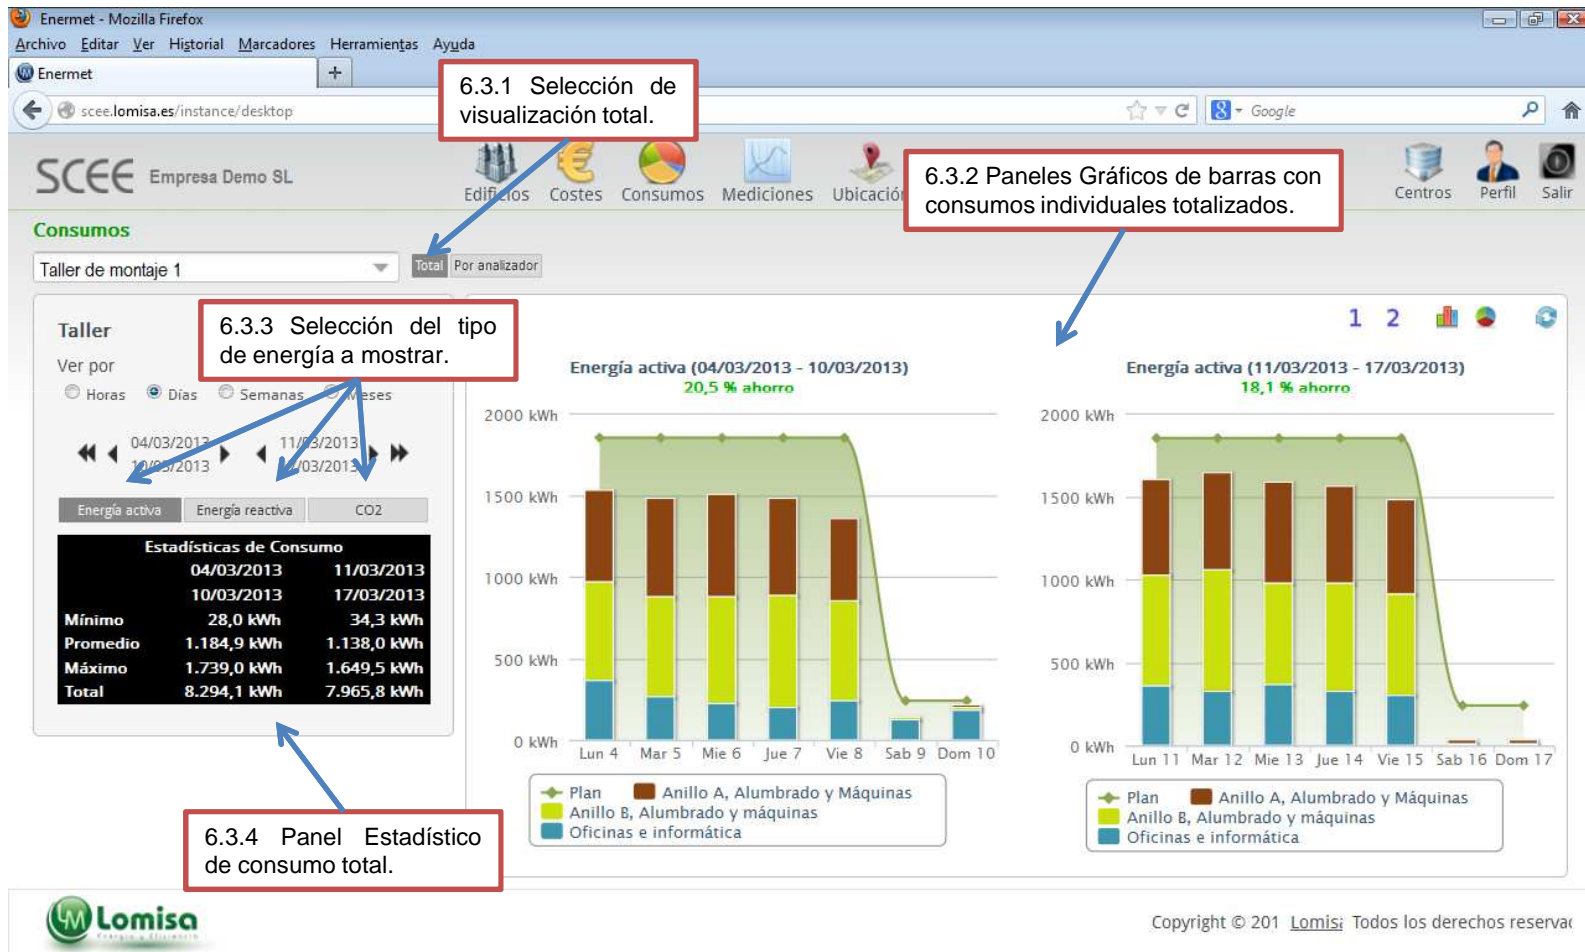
Enermet - Mozilla Firefox
Archivo Editar Ver Historial Marcadores Herramientas Ayuda
Enermet
scee.lomisa.es/instance/desktop
Google

6.3.1 Selección de visualización total.

SCEE Empresa Demo SL
Edificios Costes Consumos Mediciones Ubicación

6.3.2 Paneles Gráficos de barras con consumos individuales totalizados.

Centros Perfil Salir

Consumos
Taller de montaje 1
Total Por analizador

Taller
Ver por
Horas Días Semanas Meses

6.3.3 Selección del tipo de energía a mostrar.

04/03/2013 10/03/2013 11/03/2013 17/03/2013
Energía activa Energía reactiva CO2

| Estadísticas de Consumo | | |
|---|---|---|
| | 04/03/2013 10/03/2013 | 11/03/2013 17/03/2013 |
| Mínimo | 28,0 kWh | 34,3 kWh |
| Promedio | 1.184,9 kWh | 1.138,0 kWh |
| Máximo | 1.739,0 kWh | 1.649,5 kWh |
| Total | 8.294,1 kWh | 7.965,8 kWh |

1 2

Energía activa (04/03/2013 - 10/03/2013)
20,5 % ahorro
2000 kWh 1500 kWh 1000 kWh 500 kWh 0 kWh
Lun 4 Mar 5 Mie 6 Jue 7 Vie 8 Sab 9 Dom 10
Plan Anillo A, Alumbrado y Máquinas
Anillo B, Alumbrado y máquinas
Oficinas e informática

Energía activa (11/03/2013 - 17/03/2013)
18,1 % ahorro
2000 kWh 1500 kWh 1000 kWh 500 kWh 0 kWh
Lun 11 Mar 12 Mie 13 Jue 14 Vie 15 Sab 16 Dom 17
Plan Anillo A, Alumbrado y Máquinas
Anillo B, Alumbrado y máquinas
Oficinas e informática

6.3.4 Panel Estadístico de consumo total.

Lomisa
Copyright © 201 Lomis Todos los derechos reservac